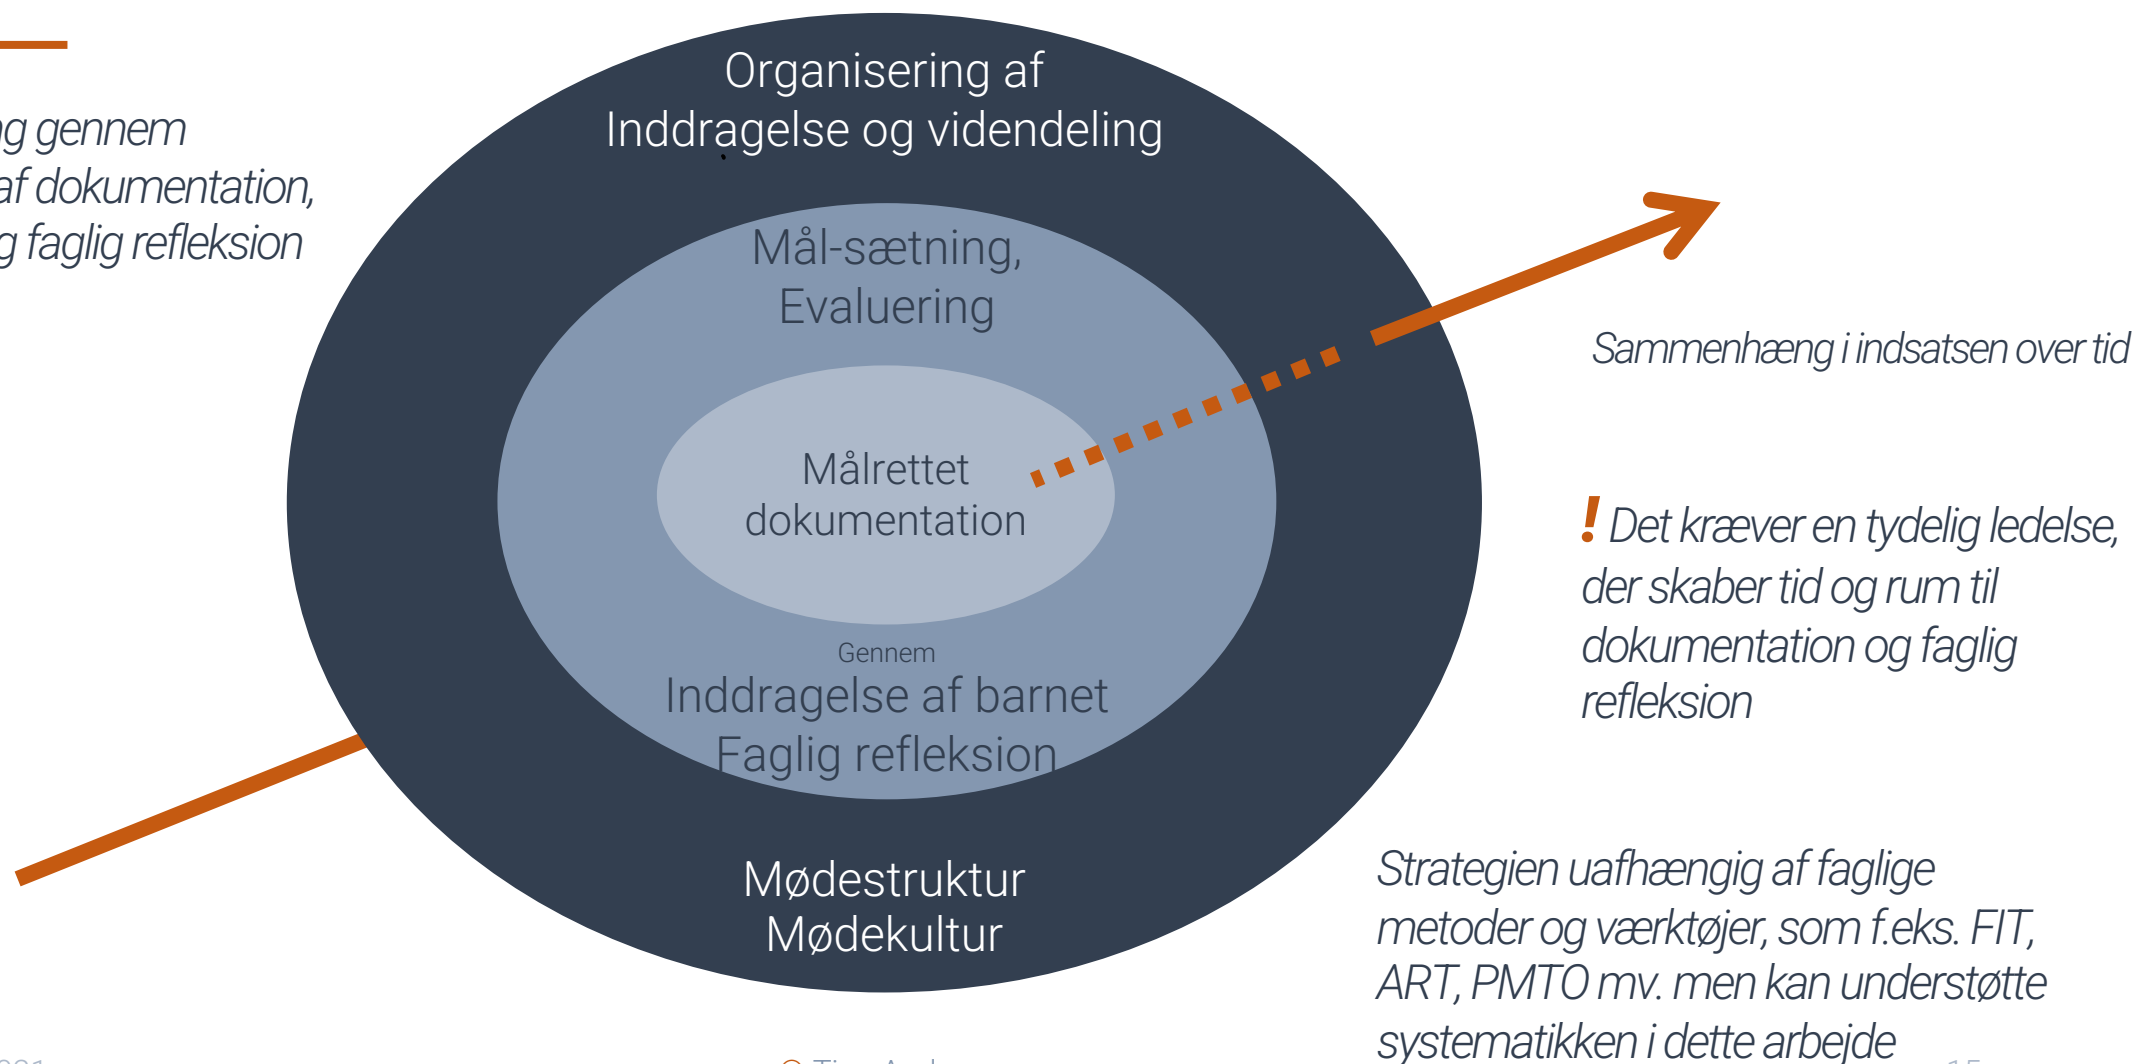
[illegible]g gennem
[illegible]af dokumentation,
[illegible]g faglig refleksion

Organisering af
Inddragelse og videndeling

Mål-sætning,
Evaluering

Målrettet
dokumentation

Gennem
Inddragelse af barnet
Faglig refleksion

Mødestruktur
Mødekultur

Sammenhæng i indsatsen over tid

! Det kræver en tydelig ledelse, der skaber tid og rum til dokumentation og faglig refleksion

Strategien uafhængig af faglige metoder og værktøjer, som f.eks. FIT, ART, PMTO mv. men kan understøtte systematikken i dette arbejde

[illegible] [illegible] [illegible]